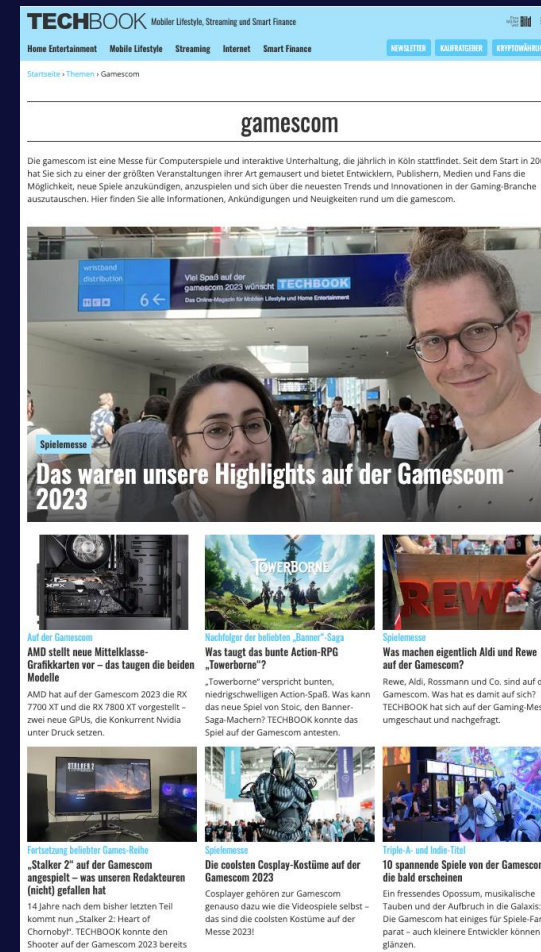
TECHBOOK Mobiler Lifestyle, Streaming und Smart Finance

Bild

Home Entertainment Mobile Lifestyle Streaming Internet Smart Finance

NEWSLETTER KAUFRATGEBER KRYPTOWÄHRU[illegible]

Startseite › Themen › Gamescom

gamescom

Die gamescom ist eine Messe für Computerspiele und interaktive Unterhaltung, die jährlich in Köln stattfindet. Seit dem Start in 20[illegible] hat Sie sich zu einer der größten Veranstaltungen ihrer Art gemausert und bietet Entwicklern, Publishern, Medien und Fans die Möglichkeit, neue Spiele anzukündigen, anzuspielen und sich über die neuesten Trends und Innovationen in der Gaming-Branche auszutauschen. Hier finden Sie alle Informationen, Ankündigungen und Neuigkeiten rund um die gamescom.

wristband distribution

6

Viel Spaß auf der gamescom 2023 wünscht TECHBOOK

Das Online-Magazin für Mobilen Lifestyle und Home Entertainment

Spielemesse

Das waren unsere Highlights auf der Gamescom 2023

Auf der Gamescom

AMD stellt neue Mittelklasse-Grafikkarten vor – das taugen die beiden Modelle

AMD hat auf der Gamescom 2023 die RX 7700 XT und die RX 7800 XT vorgestellt – zwei neue GPUs, die Konkurrent Nvidia unter Druck setzen.

TOWERBORNE

Nachfolger der beliebten „Banner"-Saga

Was taugt das bunte Action-RPG „Towerborne"?

„Towerborne" verspricht bunten, niedrigschwelligen Action-Spaß. Wann kann das neue Spiel von Stoic, den Banner-Saga-Machern? TECHBOOK konnte das Spiel auf der Gamescom antesten.

REWE

Spielemesse

Was machen eigentlich Aldi und Rewe auf der Gamescom?

Rewe, Aldi, Rossmann und Co. sind auf d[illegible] Gamescom. Was hat es damit auf sich? TECHBOOK hat sich auf der Gaming-Mes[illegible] umgeschaut und nachgefragt.

STALKER 2

Fortsetzung beliebter Games-Reihe

„Stalker 2" auf der Gamescom angespielt – was unseren Redakteuren (nicht) gefallen hat

14 Jahre nach dem bisher letzten Teil kommt nun „Stalker 2: Heart of Chornobyl". TECHBOOK konnte den Shooter auf der Gamescom 2023 bereits

Spielemesse

Die coolsten Cosplay-Kostüme auf der Gamescom 2023

Cosplayer gehören zur Gamescom genauso dazu wie die Videospiele selbst – das sind die coolsten Kostüme auf der Messe 2023!

Triple-A- und Indie-Titel

10 spannende Spiele von der Gamescom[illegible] die bald erscheinen

Ein fressendes Opossum, musikalische Tauben und der Aufbruch in die Galaxis: Die Gamescom hat einiges für Spiele-Fa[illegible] parat – auch kleinere Entwickler können glänzen.